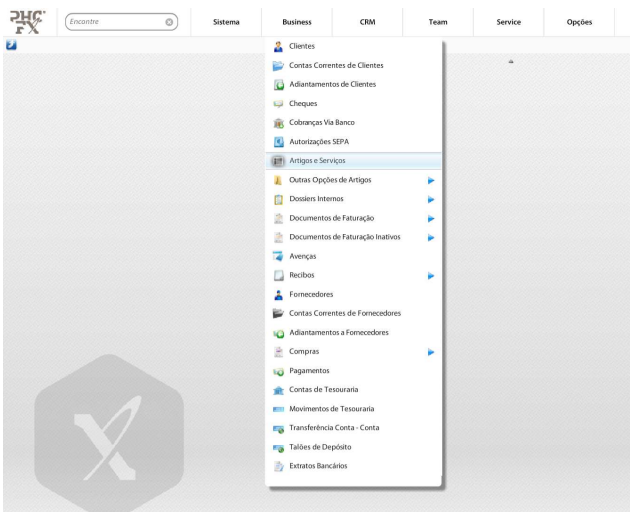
PHC FX

Encontre

Sistema
Business
CRM
Team
Service
Opções

Clientes
Contas Correntes de Clientes
Adiantamentos de Clientes
Cheques
Cobranças Via Banco
Autorizações SEPA
Artigos e Serviços
Outras Opções de Artigos
Dossiers Internos
Documentos de Faturação
Documentos de Faturação Inativos
Avenças
Recibos
Fornecedores
Contas Correntes de Fornecedores
Adiantamentos a Fornecedores
Compras
Pagamentos
Contas de Tesouraria
Movimentos de Tesouraria
Transferência Conta - Conta
Talões de Depósito
Extratos Bancários